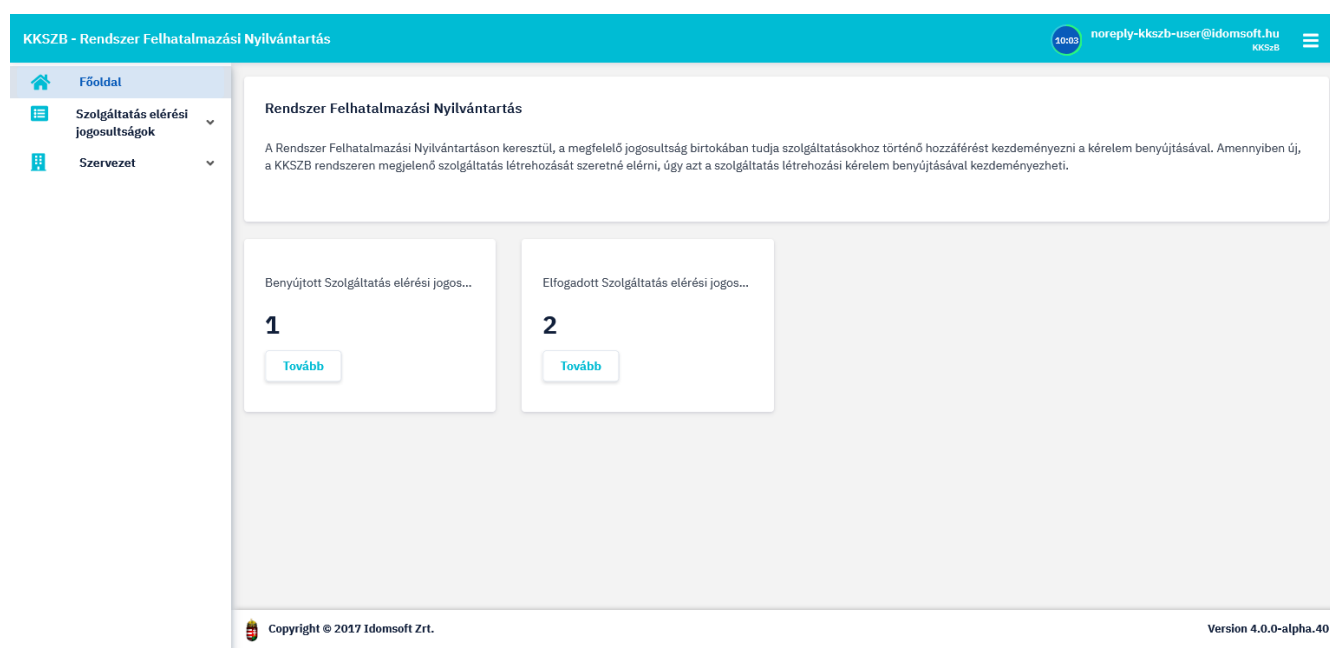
KKSZB - Rendszer Felhatalmazási Nyilvántartás

10:03 noreply-kkszb-user@idomsoft.hu
KKSzB

Főoldal

Szolgáltatás elérési jogosultságok

Szervezet

Rendszer Felhatalmazási Nyilvántartás

A Rendszer Felhatalmazási Nyilvántartáson keresztül, a megfelelő jogosultság birtokában tudja szolgáltatásokhoz történő hozzáférést kezdeményezni a kérelem benyújtásával. Amennyiben új, a KKSZB rendszeren megjelenő szolgáltatás létrehozását szeretné elérni, úgy azt a szolgáltatás létrehozási kérelem benyújtásával kezdeményezheti.

Benyújtott Szolgáltatás elérési jogos...

1

Tovább

Elfogadott Szolgáltatás elérési jogos...

2

Tovább

Copyright © 2017 Idomsoft Zrt.

Version 4.0.0-alpha.40